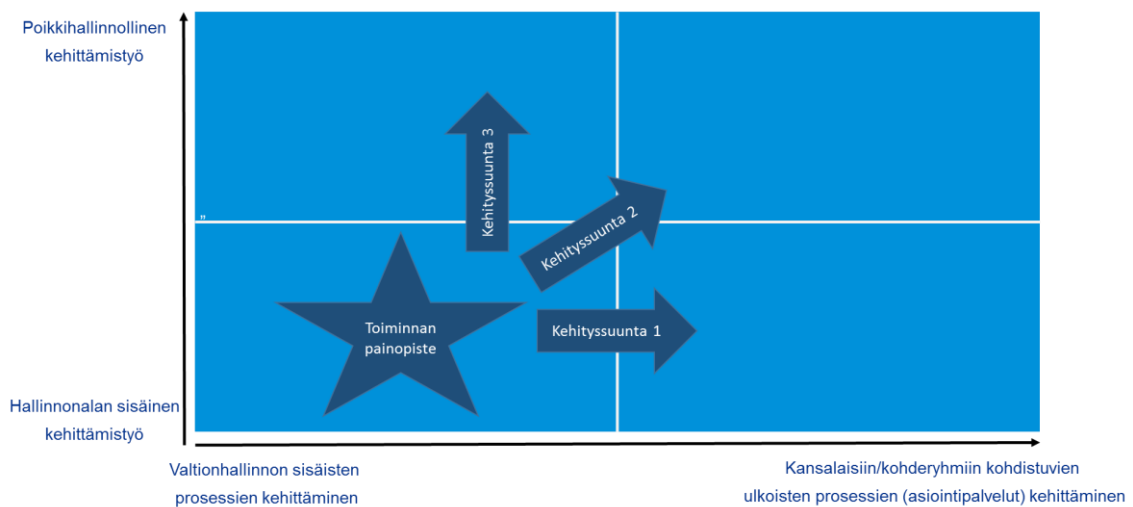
Poikkihallinnollinen kehittämistyö

Kehityssuunta 3

Kehityssuunta 2

"

Toiminnan painopiste

Kehityssuunta 1

Hallinnonalan sisäinen kehittämistyö

Valtionhallinnon sisäisten prosessien kehittäminen

Kansalaisiin/kohderyhmiin kohdistuvien ulkoisten prosessien (asiointipalvelut) kehittäminen